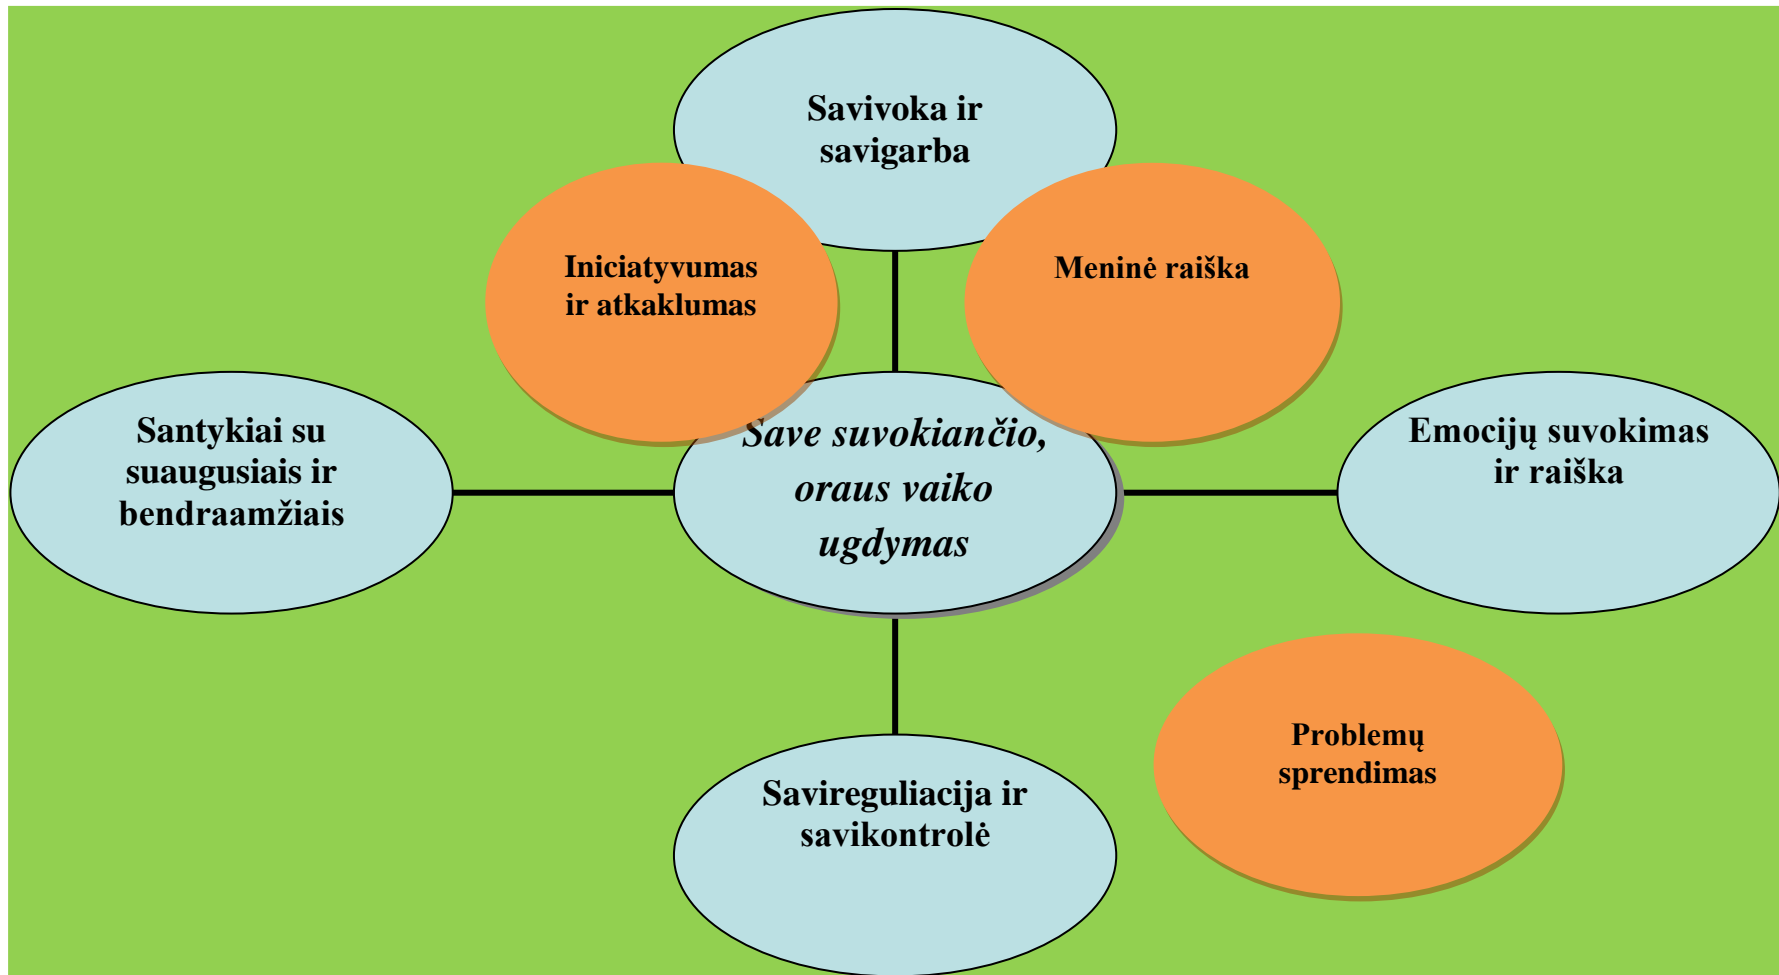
Savivoka ir savigarba

Iniciatyvumas ir atkaklumas

Meninė raiška

Santykiai su suaugusiais ir bendraamžiais

Save suvokiančio, oraus vaiko ugdymas

Emocijų suvokimas ir raiška

Problemų sprendimas

Savireguliacija ir savikontrolė